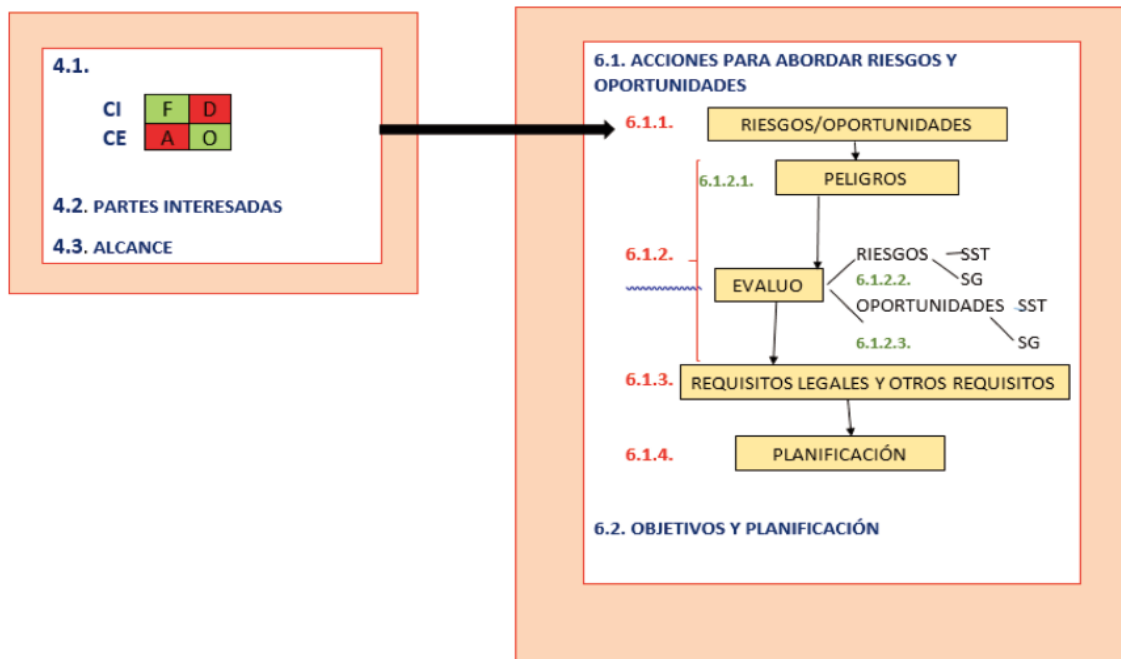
4.1.

| | | |
|---|---|---|
| CI | F | D |
| CE | A | O |

4.2. PARTES INTERESADAS

4.3. ALCANCE

6.1. ACCIONES PARA ABORDAR RIESGOS Y OPORTUNIDADES

6.1.1. RIESGOS/OPORTUNIDADES

6.1.2.1. PELIGROS

6.1.2.

EVALUO

RIESGOS SST SG

6.1.2.2.

OPORTUNIDADES SST SG

6.1.2.3.

6.1.3. REQUISITOS LEGALES Y OTROS REQUISITOS

6.1.4. PLANIFICACIÓN

6.2. OBJETIVOS Y PLANIFICACIÓN